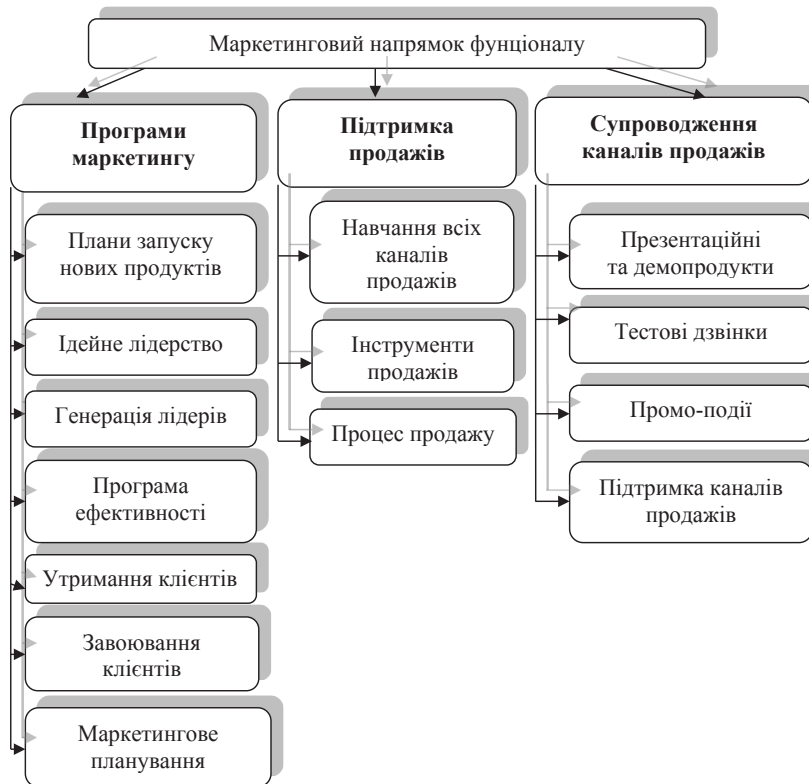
Маркетинговий напрямок фунціоналу

**Програми маркетингу**

Плани запуску нових продуктів

Ідейне лідерство

Генерація лідерів

Програма ефективності

Утримання клієнтів

Завоювання клієнтів

Маркетингове планування

**Підтримка продажів**

Навчання всіх каналів продажів

Інструменти продажів

Процес продажу

**Супроводження каналів продажів**

Презентаційні та демопродукти

Тестові дзвінки

Промо-події

Підтримка каналів продажів